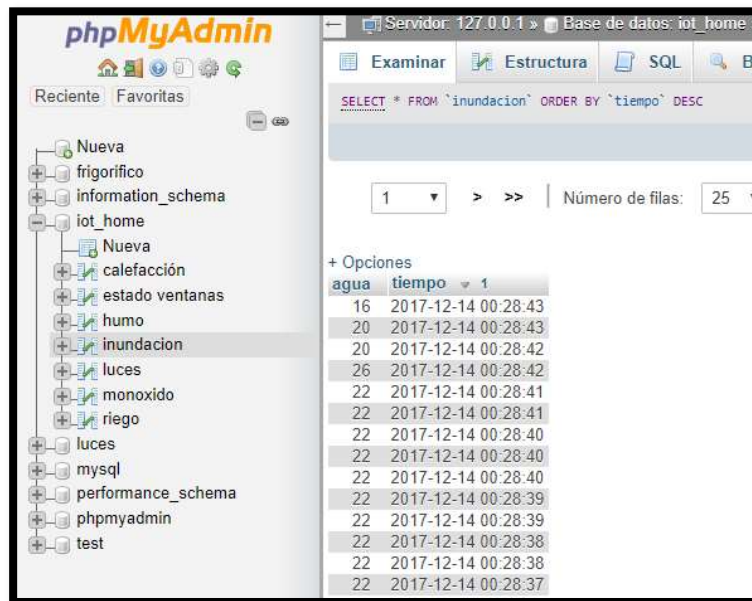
phpMyAdmin

Reciente Favoritas

Nueva
frigorifico
information_schema
iot_home
Nueva
calefacción
estado ventanas
humo
inundacion
luces
monoxido
riego
luces
mysql
performance_schema
phpmyadmin
test

Servidor: 127.0.0.1 » Base de datos: iot_home

Examinar Estructura SQL B

SELECT * FROM `inundacion` ORDER BY `tiempo` DESC

1 > >> Número de filas: 25

+ Opciones

| agua | tiempo 1 |
|---|---|
| 16 | 2017-12-14 00:28:43 |
| 20 | 2017-12-14 00:28:43 |
| 20 | 2017-12-14 00:28:42 |
| 26 | 2017-12-14 00:28:42 |
| 22 | 2017-12-14 00:28:41 |
| 22 | 2017-12-14 00:28:41 |
| 22 | 2017-12-14 00:28:40 |
| 22 | 2017-12-14 00:28:40 |
| 22 | 2017-12-14 00:28:40 |
| 22 | 2017-12-14 00:28:39 |
| 22 | 2017-12-14 00:28:39 |
| 22 | 2017-12-14 00:28:38 |
| 22 | 2017-12-14 00:28:38 |
| 22 | 2017-12-14 00:28:37 |